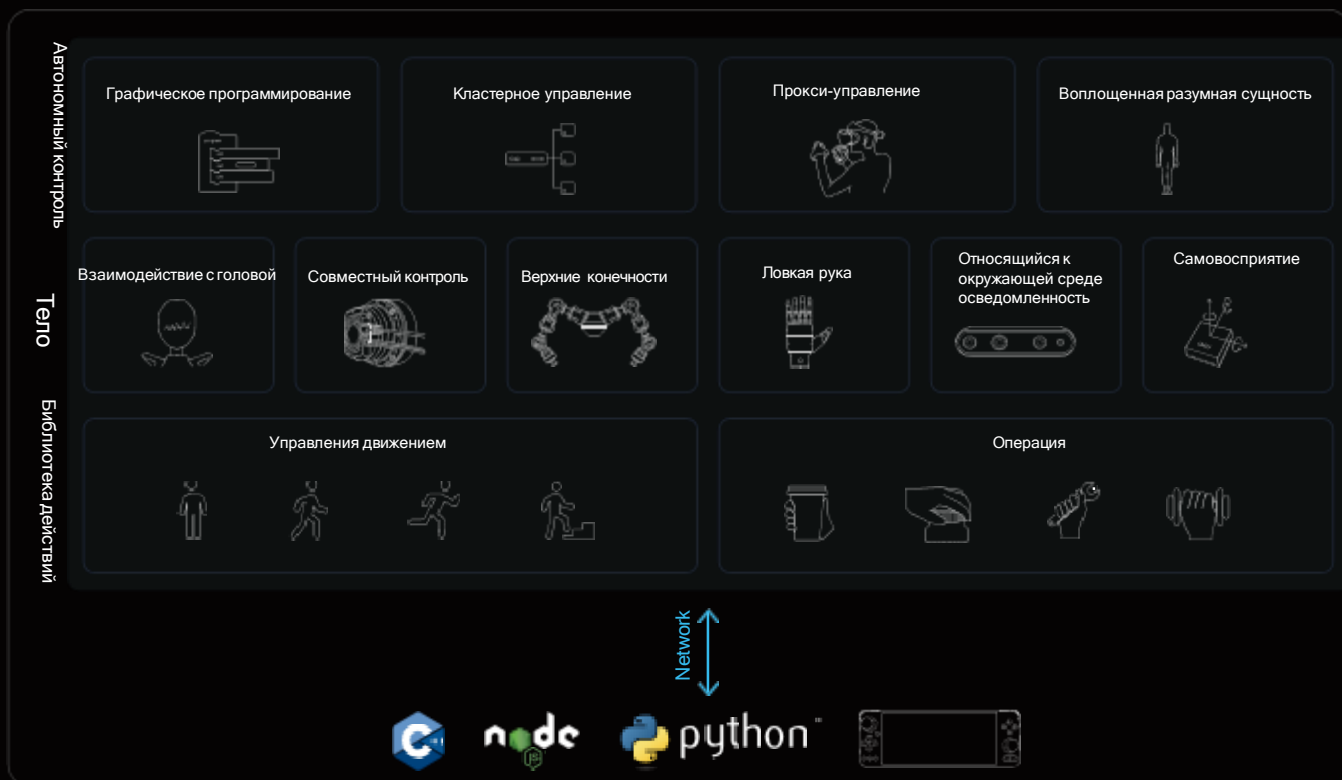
Автономный контроль

Графическое программирование

Кластерное управление

Прокси-управление

Воплощенная разумная сущность

Тело

Взаимодействие с головой

Совместный контроль

Верхние конечности

Ловкая рука

Относящийся к окружающей среде осведомленность

Самовосприятие

Библиотека действий

Управления движением

Операция

Network

node

python